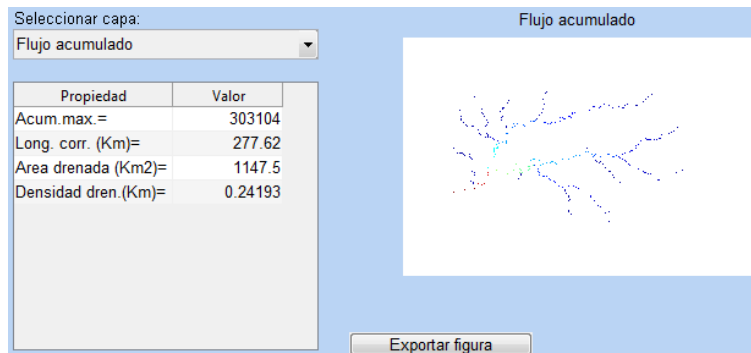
Seleccionar capa:

Flujo acumulado

| Propiedad | Valor |
|---|---|
| Acum.max.= | 303104 |
| Long. corr. (Km)= | 277.62 |
| Area drenada (Km2)= | 1147.5 |
| Densidad dren.(Km)= | 0.24193 |

Flujo acumulado

Exportar figura